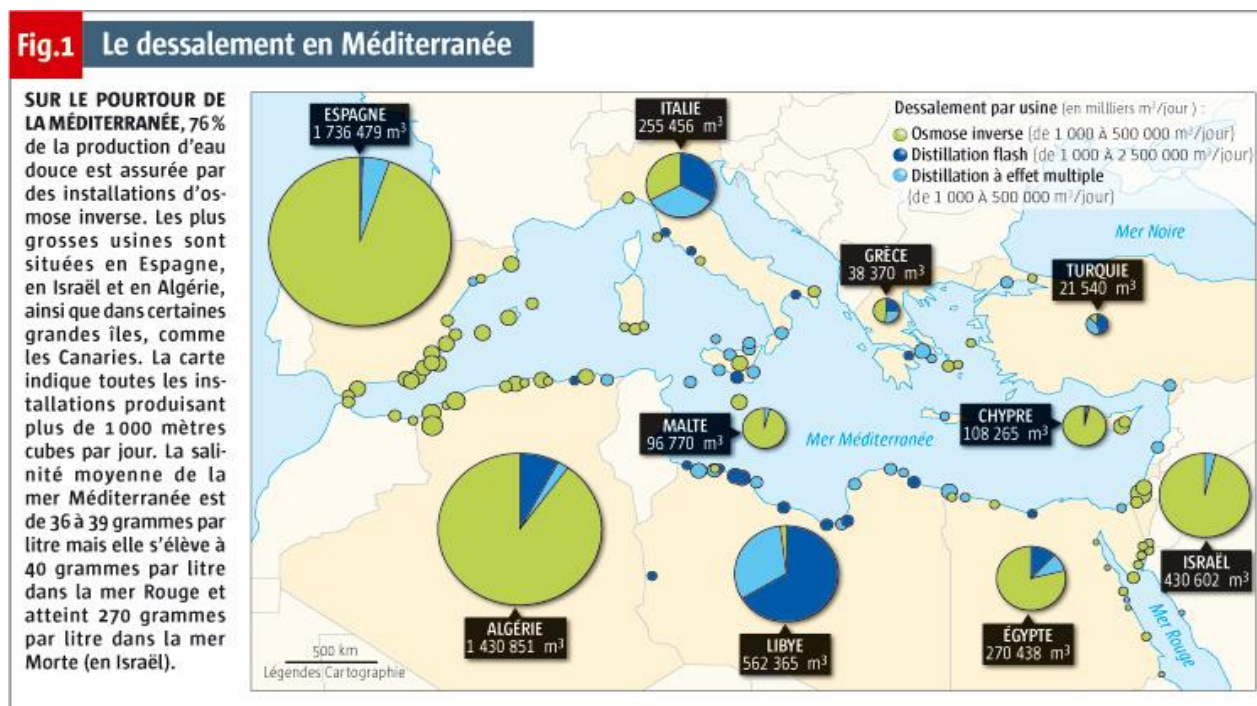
Fig.1 Le dessalement en Méditerranée

SUR LE POURTOUR DE LA MÉDITERRANÉE, 76 % de la production d'eau douce est assurée par des installations d'osmose inverse. Les plus grosses usines sont situées en Espagne, en Israël et en Algérie, ainsi que dans certaines grandes îles, comme les Canaries. La carte indique toutes les installations produisant plus de 1 000 mètres cubes par jour. La salinité moyenne de la mer Méditerranée est de 36 à 39 grammes par litre mais elle s'élève à 40 grammes par litre dans la mer Rouge et atteint 270 grammes par litre dans la mer Morte (en Israël).

Dessalement par usine (en milliers m$^3$/jour) :
Osmose inverse (de 1 000 à 500 000 m$^3$/jour)
Distillation flash (de 1 000 à 2 500 000 m$^3$/jour)
Distillation à effet multiple (de 1 000 à 500 000 m$^3$/jour)

ESPAGNE 1 736 479 m$^3$
ITALIE 255 456 m$^3$
Mer Noire
GRÈCE 38 370 m$^3$
TURQUIE 21 540 m$^3$
MALTE 96 770 m$^3$
Mer Méditerranée
CHYPRE 108 265 m$^3$
ISRAËL 430 602 m$^3$
Mer Rouge
ALGÉRIE 1 430 851 m$^3$
LIBYE 562 365 m$^3$
ÉGYPTE 270 438 m$^3$
500 km
Légendes Cartographie